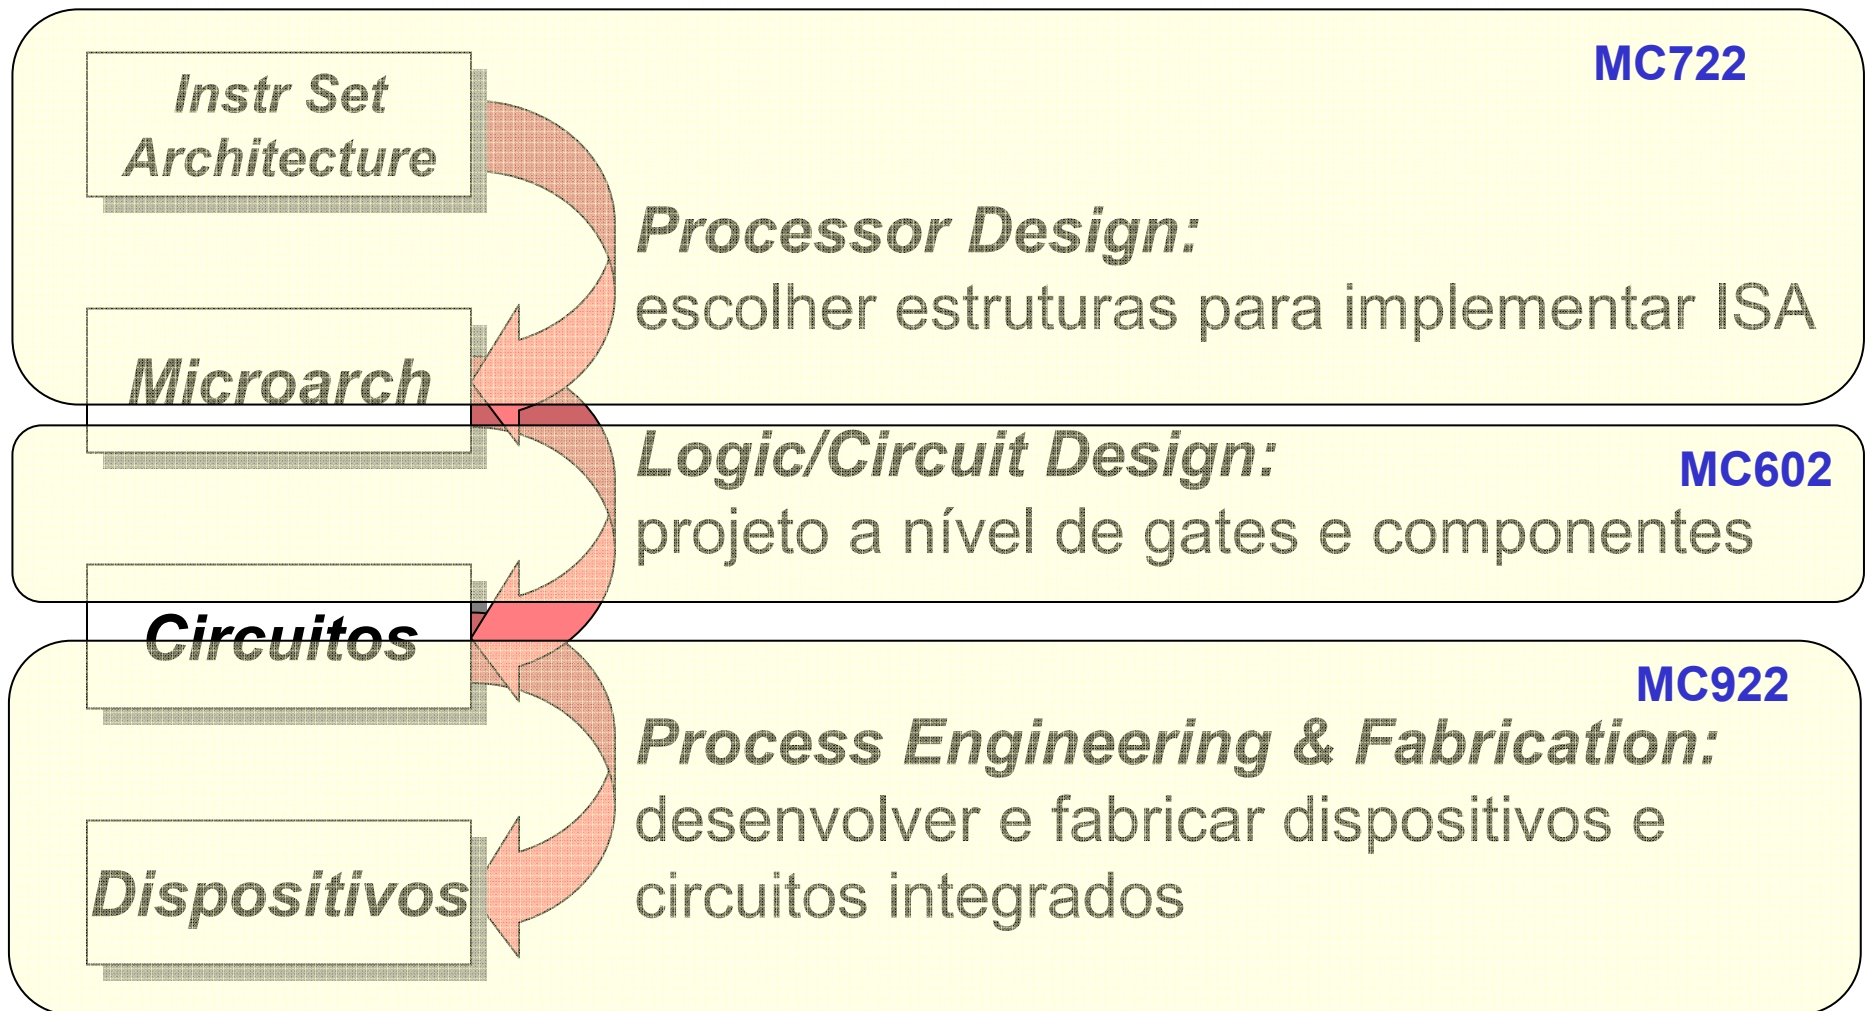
Instr Set Architecture

MC722

Processor Design:
escolher estruturas para implementar ISA

Microarch

Logic/Circuit Design:
projeto a nível de gates e componentes

MC602

Circuitos

MC922

Process Engineering & Fabrication:
desenvolver e fabricar dispositivos e circuitos integrados

Dispositivos